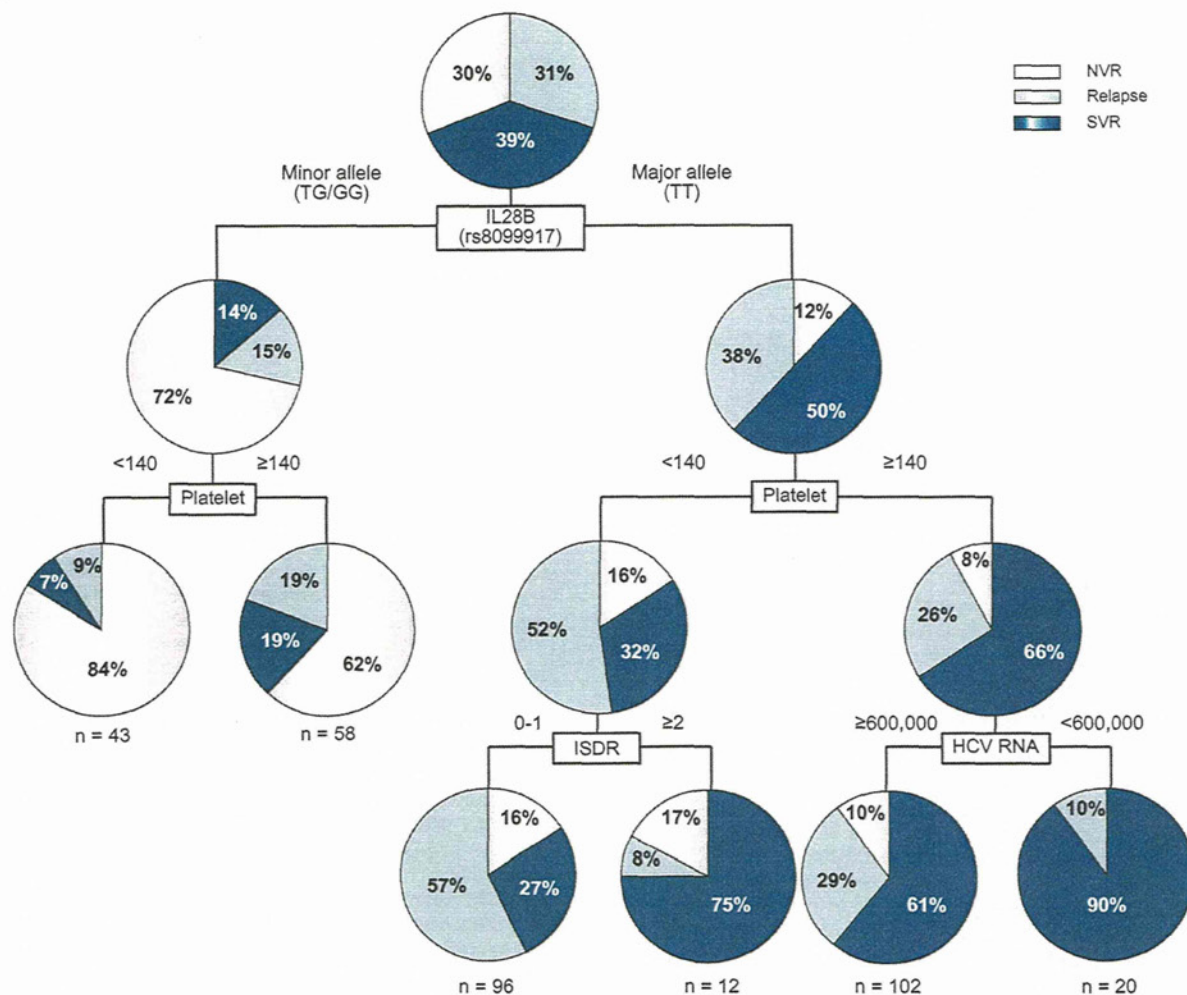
NVR
Relapse
SVR

30%
31%
39%

Minor allele (TG/GG)
Major allele (TT)
IL28B (rs8099917)

14%
15%
72%

12%
38%
50%

<140
≥140
Platelet

<140
≥140
Platelet

9%
7%
84%
n = 43

19%
19%
62%
n = 58

16%
52%
32%

8%
26%
66%

0-1
≥2
ISDR

≥600,000
<600,000
HCV RNA

16%
57%
27%
n = 96

17%
8%
75%
n = 12

10%
29%
61%
n = 102

10%
90%
n = 20